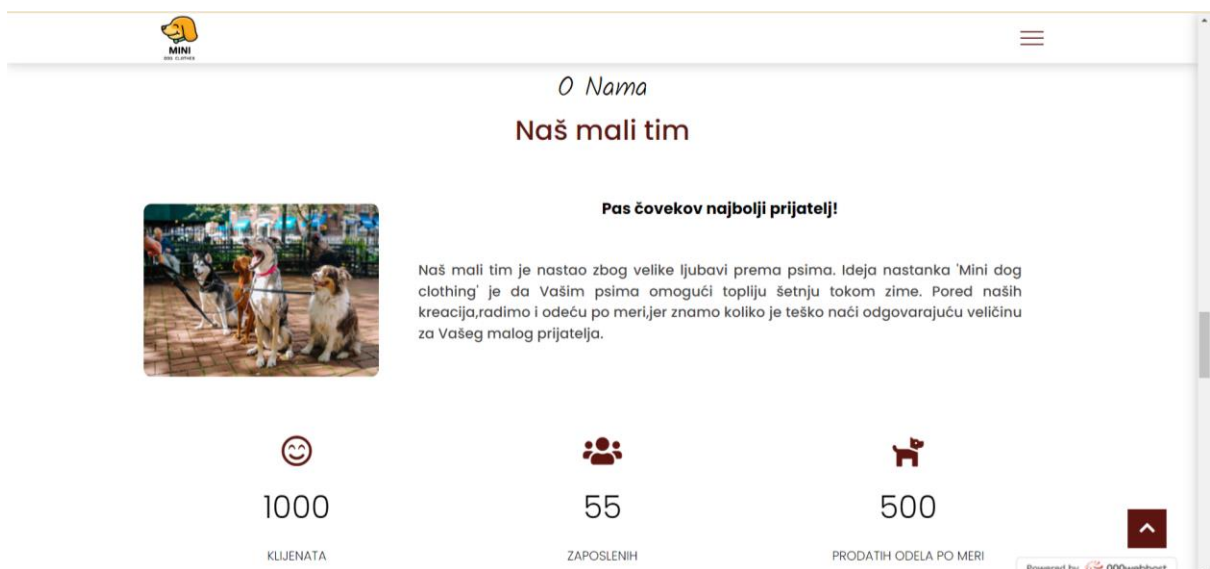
MINI
DOG CLOTHES

O Nama

Naš mali tim

Pas čovekov najbolji prijatelj!

Naš mali tim je nastao zbog velike ljubavi prema psima. Ideja nastanka 'Mini dog clothing' je da Vašim psima omogući topliju šetnju tokom zime. Pored naših kreacija,radimo i odeću po meri,jer znamo koliko je teško naći odgovarajuću veličinu za Vašeg malog prijatelja.

1000

KLIJENATA

55

ZAPOSLENIH

500

PRODATIH ODELA PO MERI

Powered by 000webhost